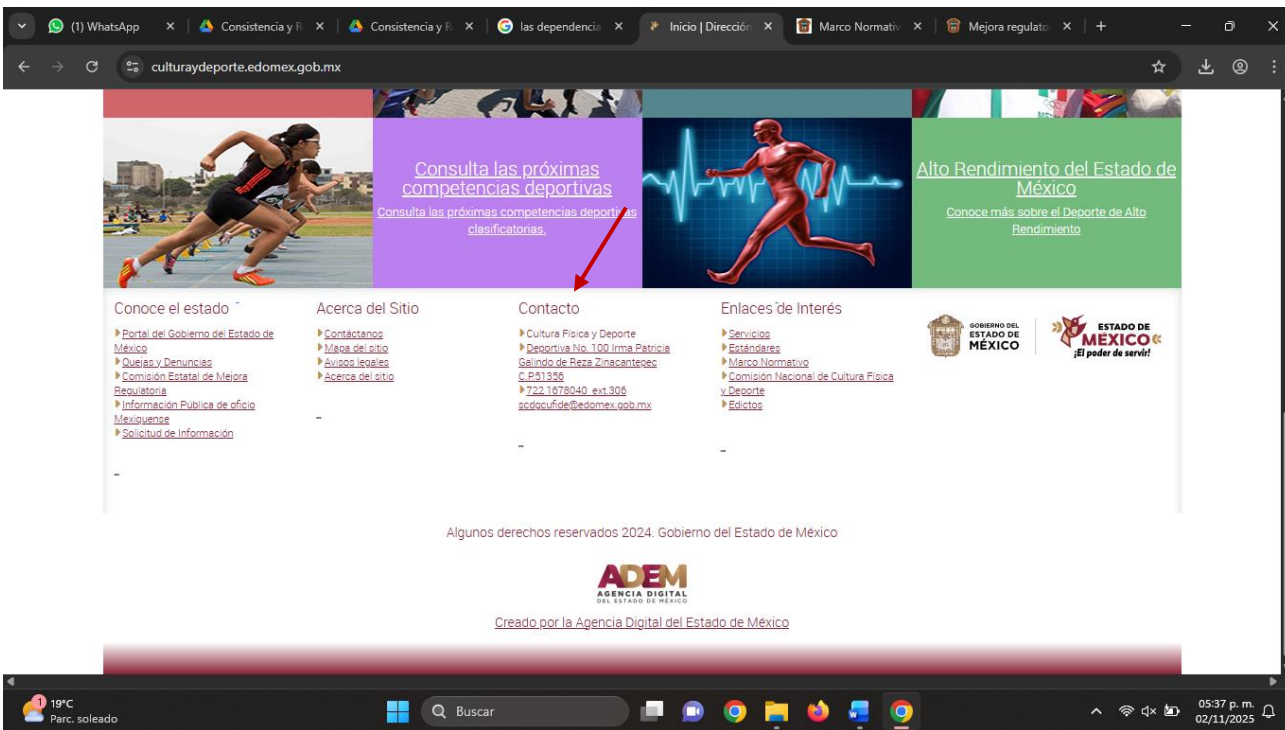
(1) WhatsApp ×
Consistencia y R ×
Consistencia y R ×
las dependencia ×
Inicio | Direcció ×
Marco Normativ ×
Mejora regulato ×
+

culturaydeporte.edomex.gob.mx

Consulta las próximas competencias deportivas
Consulta las próximas competencias deportivas clasificatorias.

Alto Rendimiento del Estado de México
Conoce más sobre el Deporte de Alto Rendimiento

Conoce el estado
Portal del Gobierno del Estado de México
Quejas y Denuncias
Comisión Estatal de Mejora Regulatoria
Información Pública de oficio Mexiquense
Solicitud de Información

Acerca del Sitio
Contáctanos
Mapa del sitio
Avisos legales
Acerca del sitio

Contacto
Cultura Física y Deporte
Deportiva No. 100 Irma Patricia Galindo de Reza Zinacantepec C.P.51356
722.1678040 ext.306
scdgcufide@edomex.gob.mx

Enlaces de Interés
Servicios
Estándares
Marco Normativo
Comisión Nacional de Cultura Física y Deporte
Edictos

GOBIERNO DEL ESTADO DE MÉXICO
ESTADO DE MÉXICO ¡El poder de servir!

Algunos derechos reservados 2024. Gobierno del Estado de México

ADEM AGENCIA DIGITAL DEL ESTADO DE MÉXICO

Creado por la Agencia Digital del Estado de México

19°C
Parc. soleado
Buscar
05:37 p. m.
02/11/2025